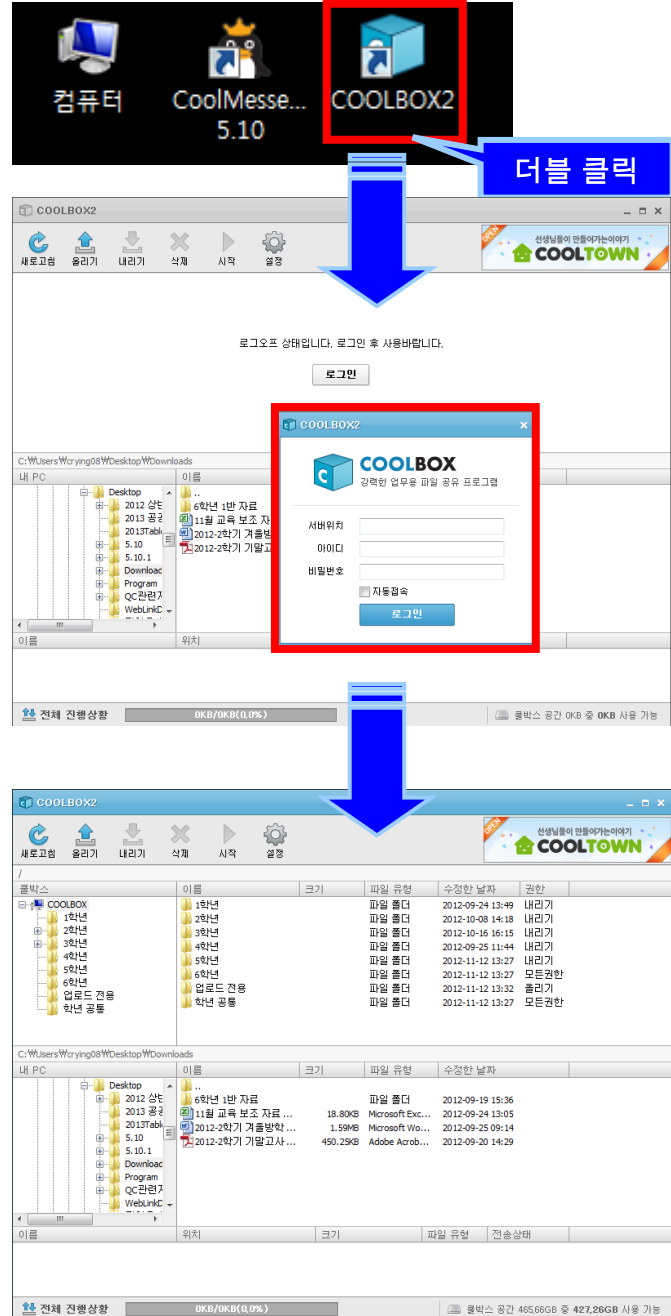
컴퓨터 CoolMesse... 5.10 COOLBOX2

더블 클릭

COOLBOX2

새로고침 올리기 내리기 삭제 시작 설정

OPEN 선생님들이 만들어가는이야기 COOLTOWN

로그오프 상태입니다. 로그인 후 사용바랍니다.

로그인

C:₩Users₩crying08₩Desktop₩Downloads

내 PC

Desktop
2012 상반
2013 공급
2013Table
5.10
5.10.1
Download
Program
QC관련지
WebLinkD

이름
..
6학년 1반 자료
11월 교육 보조 자료
2012-2학기 겨울방
2012-2학기 기말고사

이름 위치

COOLBOX2

COOLBOX
강력한 업무용 파일 공유 프로그램

서버위치
아이디
비밀번호
자동접속
로그인

전체 진행상황 0KB/0KB(0.0%) 쿨박스 공간 0KB 중 0KB 사용 가능

COOLBOX2

새로고침 올리기 내리기 삭제 시작 설정

OPEN 선생님들이 만들어가는이야기 COOLTOWN

/

| 쿨박스 | 이름 | 크기 | 파일 유형 | 수정한 날짜 | 권한 |
|---|---|---|---|---|---|
| COOLBOX | 1학년 | | 파일 폴더 | 2012-09-24 13:49 | 내리기 |
| 1학년 | 2학년 | | 파일 폴더 | 2012-10-08 14:18 | 내리기 |
| 2학년 | 3학년 | | 파일 폴더 | 2012-10-16 16:15 | 내리기 |
| 3학년 | 4학년 | | 파일 폴더 | 2012-09-25 11:44 | 내리기 |
| 4학년 | 5학년 | | 파일 폴더 | 2012-11-12 13:27 | 내리기 |
| 5학년 | 6학년 | | 파일 폴더 | 2012-11-12 13:27 | 모든권한 |
| 6학년 | 업로드 전용 | | 파일 폴더 | 2012-11-12 13:32 | 올리기 |
| 업로드 전용 | 학년 공통 | | 파일 폴더 | 2012-11-12 13:27 | 모든권한 |
| 학년 공통 | | | | | |

C:₩Users₩crying08₩Desktop₩Downloads

| 내 PC | 이름 | 크기 | 파일 유형 | 수정한 날짜 |
|---|---|---|---|---|
| Desktop | .. | | | |
| 2012 상반 | 6학년 1반 자료 | | 파일 폴더 | 2012-09-19 15:36 |
| 2013 공급 | 11월 교육 보조 자료 ... | 18.80KB | Microsoft Exc... | 2012-09-24 13:05 |
| 2013Table | 2012-2학기 겨울방학 ... | 1.59MB | Microsoft Wo... | 2012-09-25 09:14 |
| 5.10 | 2012-2학기 기말고사 ... | 450.25KB | Adobe Acrob... | 2012-09-20 14:29 |
| 5.10.1 | | | | |
| Download | | | | |
| Program | | | | |
| QC관련지 | | | | |
| WebLinkD | | | | |

이름 위치 크기 파일 유형 전송상태

전체 진행상황 0KB/0KB(0.0%) 쿨박스 공간 465.66GB 중 427.26GB 사용 가능